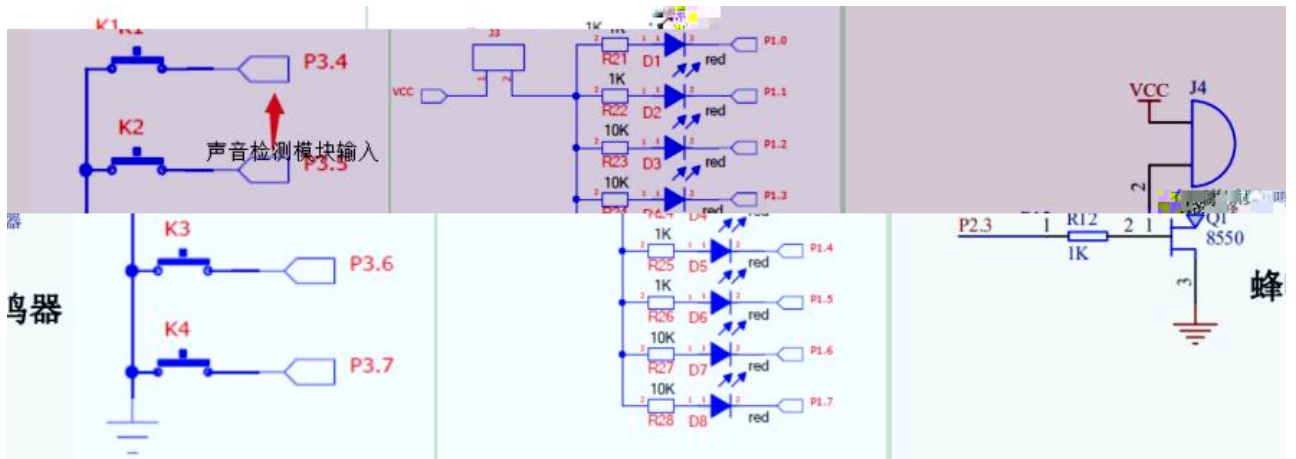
K1
P3.4
K2
声音检测模块输入
P3.5
器
K3
P3.6
鸣器
K4
P3.7

J3
VCC
1K
R21 D1 red P1.0
1K
R22 D2 red P1.1
10K
R23 D3 red P1.2
10K
R24 D4 red P1.3
1K
R25 D5 red P1.4
1K
R26 D6 red P1.5
10K
R27 D7 red P1.6
10K
R28 D8 red P1.7

VCC
J4
2
P2.3
1
R12
2
1K
Q1
8550
3
蜂